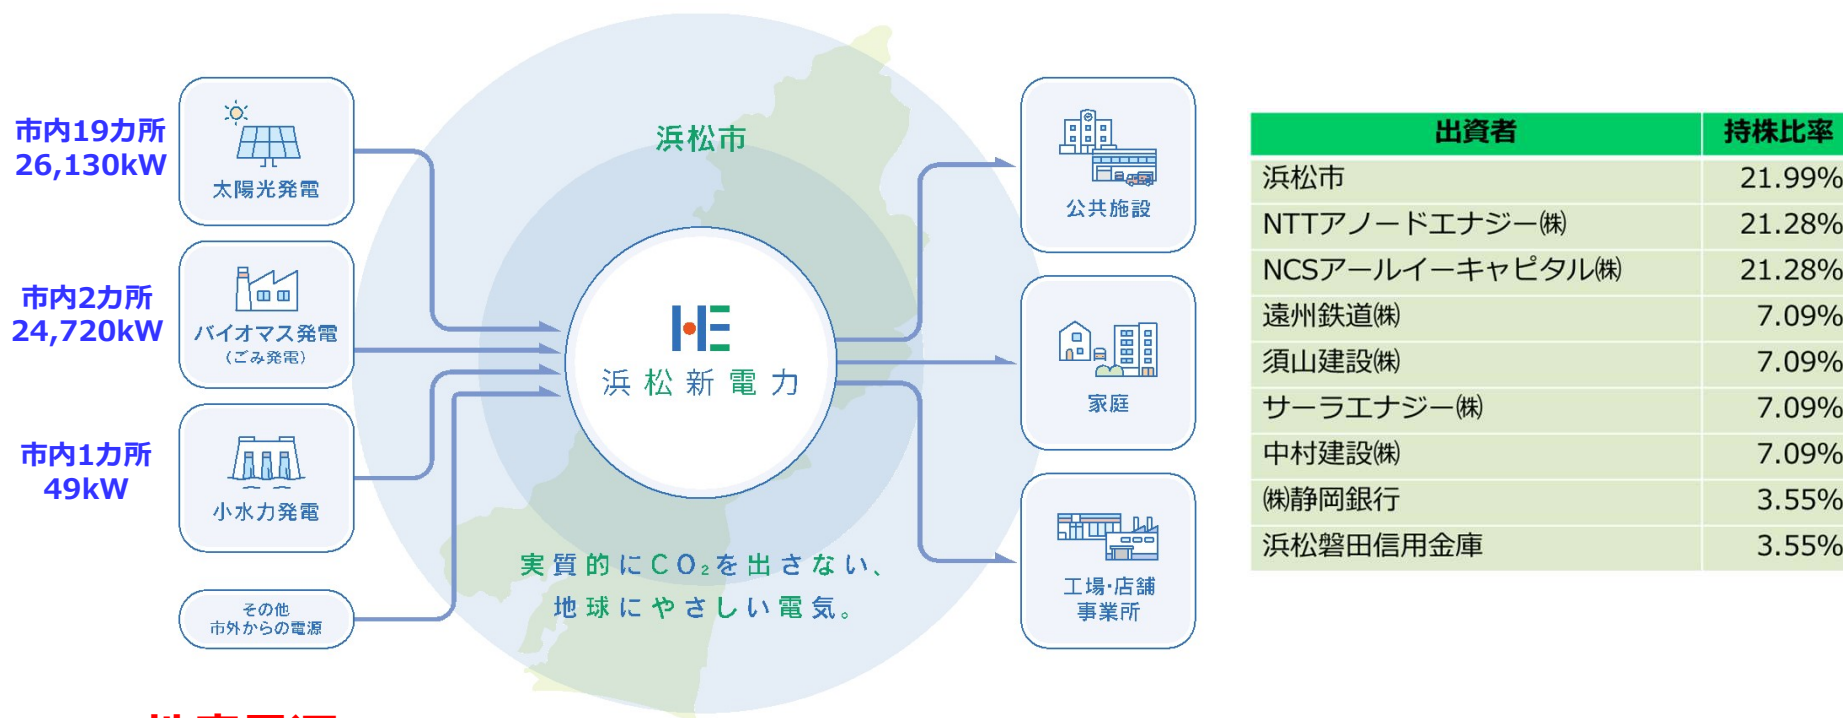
市内19カ所
26,130kW

太陽光発電

市内2カ所
24,720kW

バイオマス発電
(ごみ発電)

市内1カ所
49kW

小水力発電

その他
市外からの電源

浜松市

浜松新電力

実質的に$CO_2$を出さない、
地球にやさしい電気。

公共施設

家庭

工場·店舗
事業所

| 出資者 | 持株比率 |
|---|---|
| 浜松市 | 21.99% |
| NTTアノードエナジー㈱ | 21.28% |
| NCSアールイーキャピタル㈱ | 21.28% |
| 遠州鉄道㈱ | 7.09% |
| 須山建設㈱ | 7.09% |
| サーラエナジー㈱ | 7.09% |
| 中村建設㈱ | 7.09% |
| ㈱静岡銀行 | 3.55% |
| 浜松磐田信用金庫 | 3.55% |

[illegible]